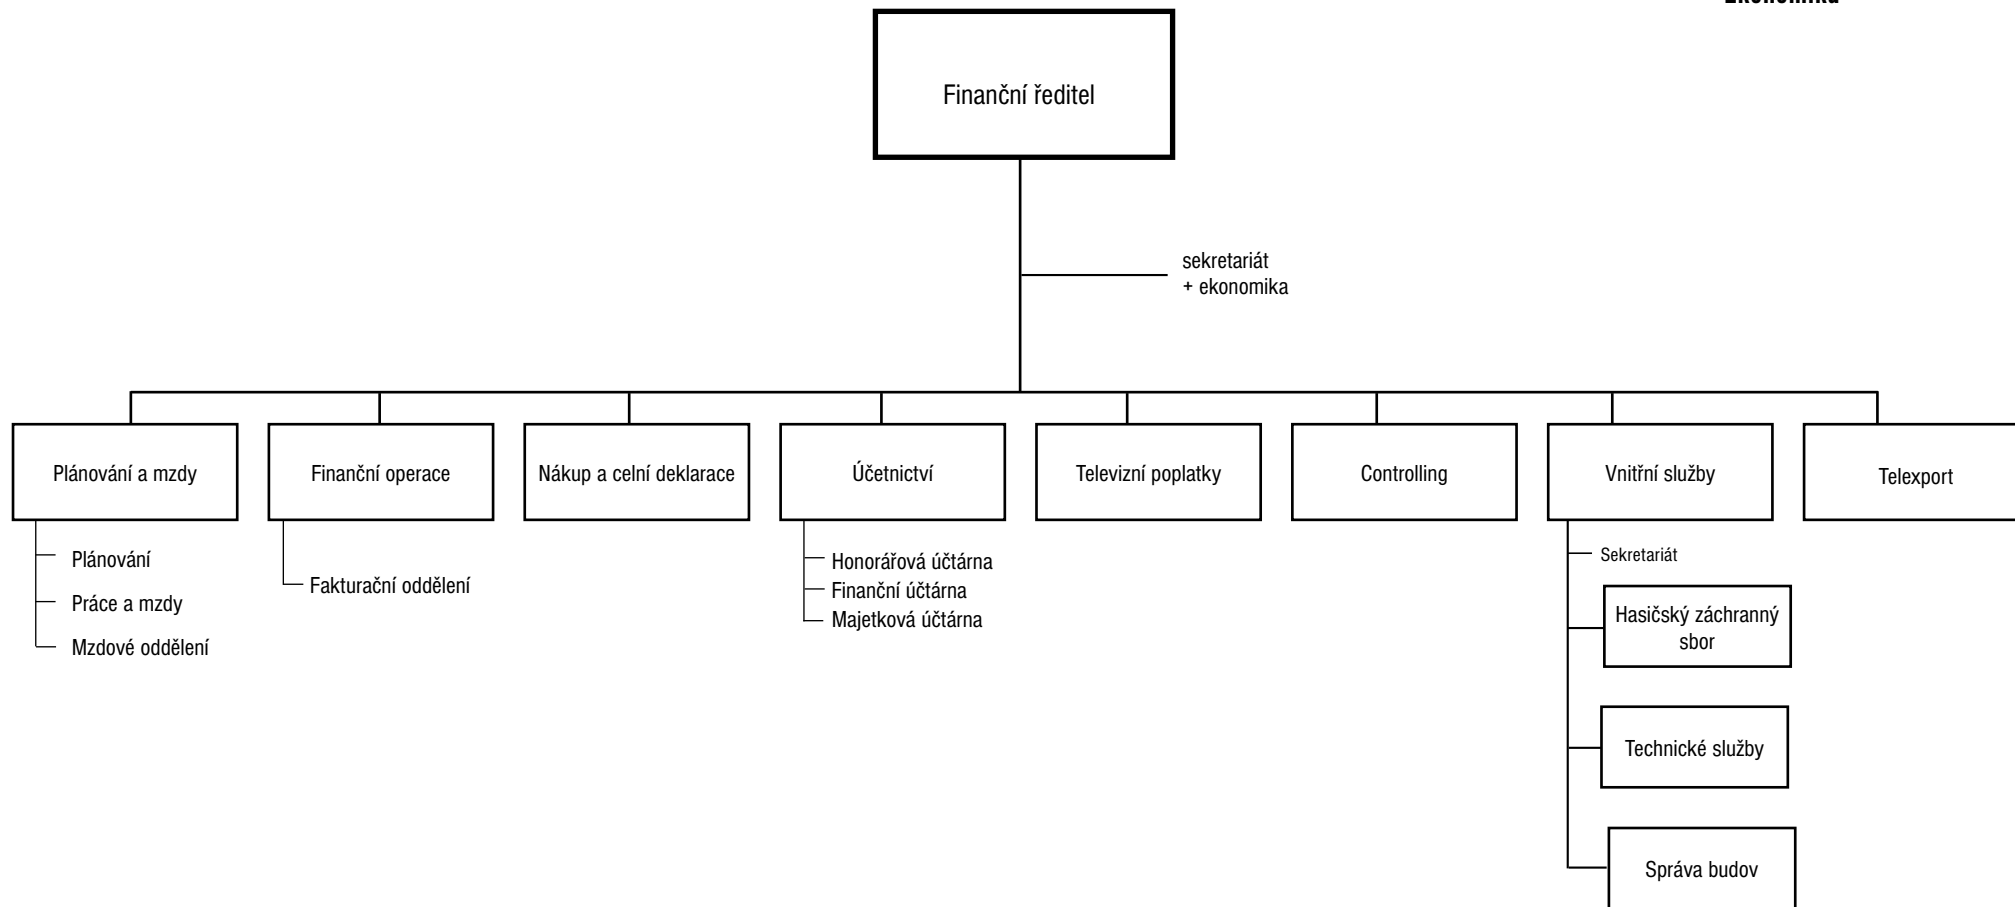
Ekonomika

Finanční ředitel

sekretariát
+ ekonomika

Plánování a mzdy

Plánování

Práce a mzdy

Mzdové oddělení

Finanční operace

Fakturační oddělení

Nákup a celní deklarace

Účetnictví

Honorářová účtárna

Finanční účtárna

Majetková účtárna

Televizní poplatky

Controlling

Vnitřní služby

Sekretariát

Hasičský záchranný sbor

Technické služby

Správa budov

Telexport